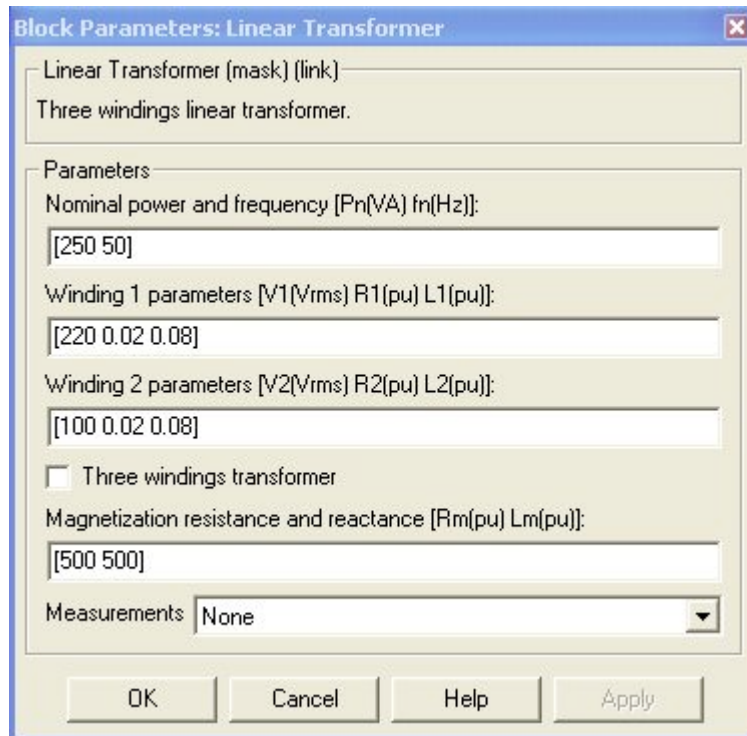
Block Parameters: Linear Transformer

Linear Transformer (mask) (link)

Three windings linear transformer.

Parameters

Nominal power and frequency [Pn(VA) fn(Hz)]:

[250 50]

Winding 1 parameters [V1(Vrms) R1(pu) L1(pu)]:

[220 0.02 0.08]

Winding 2 parameters [V2(Vrms) R2(pu) L2(pu)]:

[100 0.02 0.08]

Three windings transformer

Magnetization resistance and reactance [Rm(pu) Lm(pu)]:

[500 500]

Measurements None

OK Cancel Help Apply